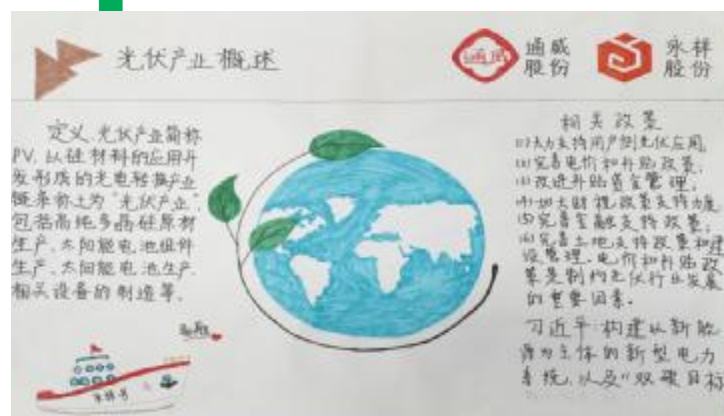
光伏产业概述

通威 通威股份

永祥股份

定义：光伏产业简称PV，以硅材料的应用开发形成的光电转换产业链条称之为"光伏产业"，包括高纯多晶硅原材生产、太阳能电池组件生产、太阳能电池生产、相关设备的制造等。

相关政策
(1)大力支持用户侧光伏应用
(2)完善电价和补贴政策
(3)改进补贴资金管理
(4)加大财税政策支持力度
(5)完善金融支持政策
(6)完善土地支持政策和建设管理。电价和补贴政策是制约光伏行业发展的重要因素。

习近平：构建以新能源为主体的新型电力系统，以及"双碳目标"

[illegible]

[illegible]